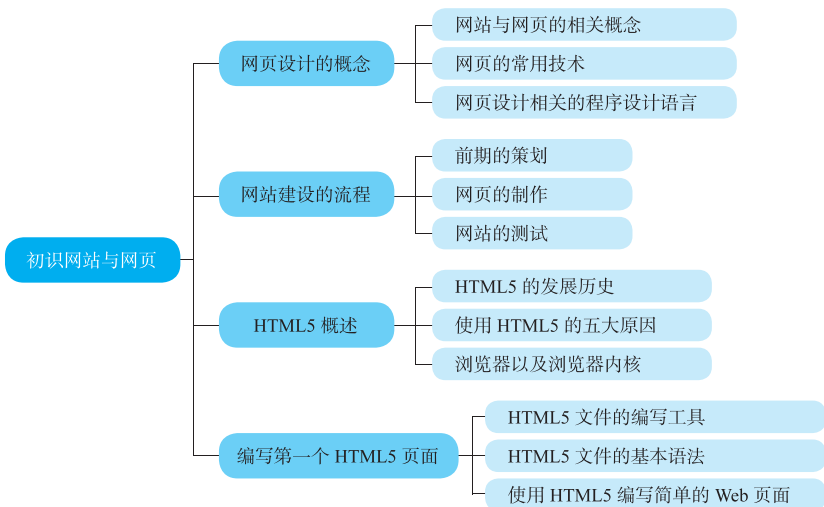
初识网站与网页

网页设计的概念
网站与网页的相关概念
网页的常用技术
网页设计相关的程序设计语言

网站建设的流程
前期的策划
网页的制作
网站的测试

HTML5 概述
HTML5 的发展历史
使用 HTML5 的五大原因
浏览器以及浏览器内核

编写第一个 HTML5 页面
HTML5 文件的编写工具
HTML5 文件的基本语法
使用 HTML5 编写简单的 Web 页面